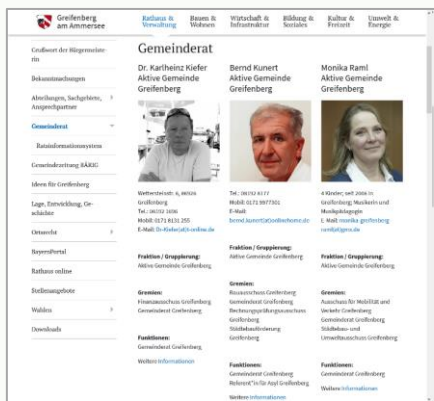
Greifenberg am Ammersee

Rathaus & Verwaltung | Bauen & Wohnen | Wirtschaft & Infrastruktur | Bildung & Soziales | Kultur & Freizeit | Umwelt & Energie

Grußwort der Bürgermeisterin
Bekanntmachungen
Abteilungen, Sachgebiete, Ansprechpartner
Gemeinderat
Ratsinformationssystem
Gemeindezeitung SÄKIG
Ideen für Greifenberg
Lage, Entwicklung, Geschichte
Ortsrecht
BayernPortal
Rathaus online
Stellenangebote
Wahlen
Downloads

Gemeinderat

Dr. Karlheinz Kiefer
Aktive Gemeinde Greifenberg

Wetterstein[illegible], 86926 Greifenberg
Tel.: 08192 1656
Mobil: 0171 8131 255
E-Mail: Dr-Kiefer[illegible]-online.de

Fraktion / Gruppierung:
Aktive Gemeinde Greifenberg

Gremien:
Finanzausschuss Greifenberg
Gemeinderat Greifenberg

Funktionen:
Gemeinderat Greifenberg
Weitere Informationen

Bernd Kunert
Aktive Gemeinde Greifenberg

Tel.: 08192 6177
Mobil: 0171 9977301
E-Mail:
bernd.kunert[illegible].de

Fraktion / Gruppierung:
Aktive Gemeinde Greifenberg

Gremien:
Bauausschuss Greifenberg
Gemeinderat Greifenberg
Rechnungsprüfungsausschuss Greifenberg
Städtebauförderung Greifenberg

Funktionen:
Gemeinderat Greifenberg
Referent*in für Asyl Greifenberg
Weitere Informationen

Monika Raml
Aktive Gemeinde Greifenberg

4 Kinder; seit 2006 in Greifenberg; Musikerin und Musikpädagogin
E-Mail: monika.greifenberg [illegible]@gmx.de

Fraktion / Gruppierung:
Aktive Gemeinde Greifenberg

Gremien:
Ausschuss für Mobilität und Verkehr Greifenberg
Gemeinderat Greifenberg
Städtebau- und Umweltausschuss Greifenberg

Funktionen:
Gemeinderat Greifenberg
Weitere Informationen